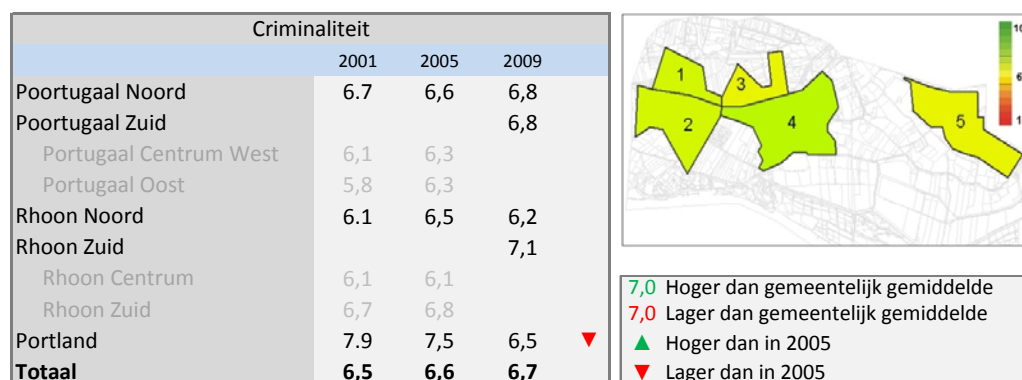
Criminaliteit

| | 2001 | 2005 | 2009 | |
|---|---|---|---|---|
| Poortugaal Noord | 6.7 | 6,6 | 6,8 | |
| Poortugaal Zuid | | | 6,8 | |
| Portugaal Centrum West | 6,1 | 6,3 | | |
| Portugaal Oost | 5,8 | 6,3 | | |
| Rhoon Noord | 6.1 | 6,5 | 6,2 | |
| Rhoon Zuid | | | 7,1 | |
| Rhoon Centrum | 6,1 | 6,1 | | |
| Rhoon Zuid | 6,7 | 6,8 | | |
| Portland | 7.9 | 7,5 | 6,5 | ▼ |
| Totaal | 6,5 | 6,6 | 6,7 | |

1 2 3 4 5

10
6
1

7,0 Hoger dan gemeentelijk gemiddelde
7,0 Lager dan gemeentelijk gemiddelde
▲ Hoger dan in 2005
▼ Lager dan in 2005